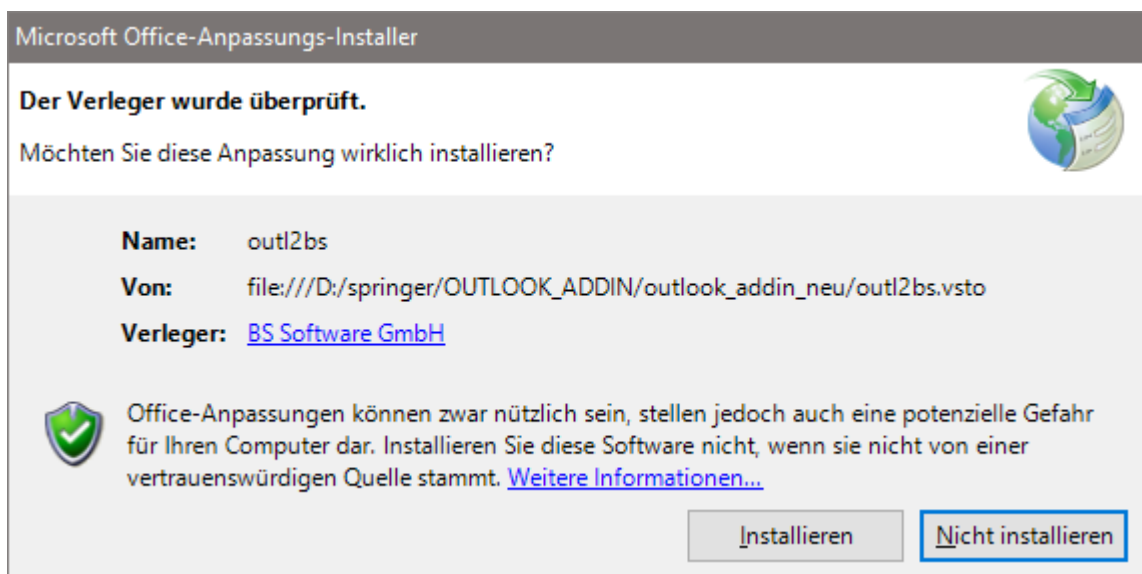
Microsoft Office-Anpassungs-Installer

**Der Verleger wurde überprüft.**

Möchten Sie diese Anpassung wirklich installieren?

**Name:** outl2bs

**Von:** file:///D:/springer/OUTLOOK_ADDIN/outlook_addin_neu/outl2bs.vsto

**Verleger:** BS Software GmbH

Office-Anpassungen können zwar nützlich sein, stellen jedoch auch eine potenzielle Gefahr für Ihren Computer dar. Installieren Sie diese Software nicht, wenn sie nicht von einer vertrauenswürdigen Quelle stammt. Weitere Informationen...

Installieren

Nicht installieren